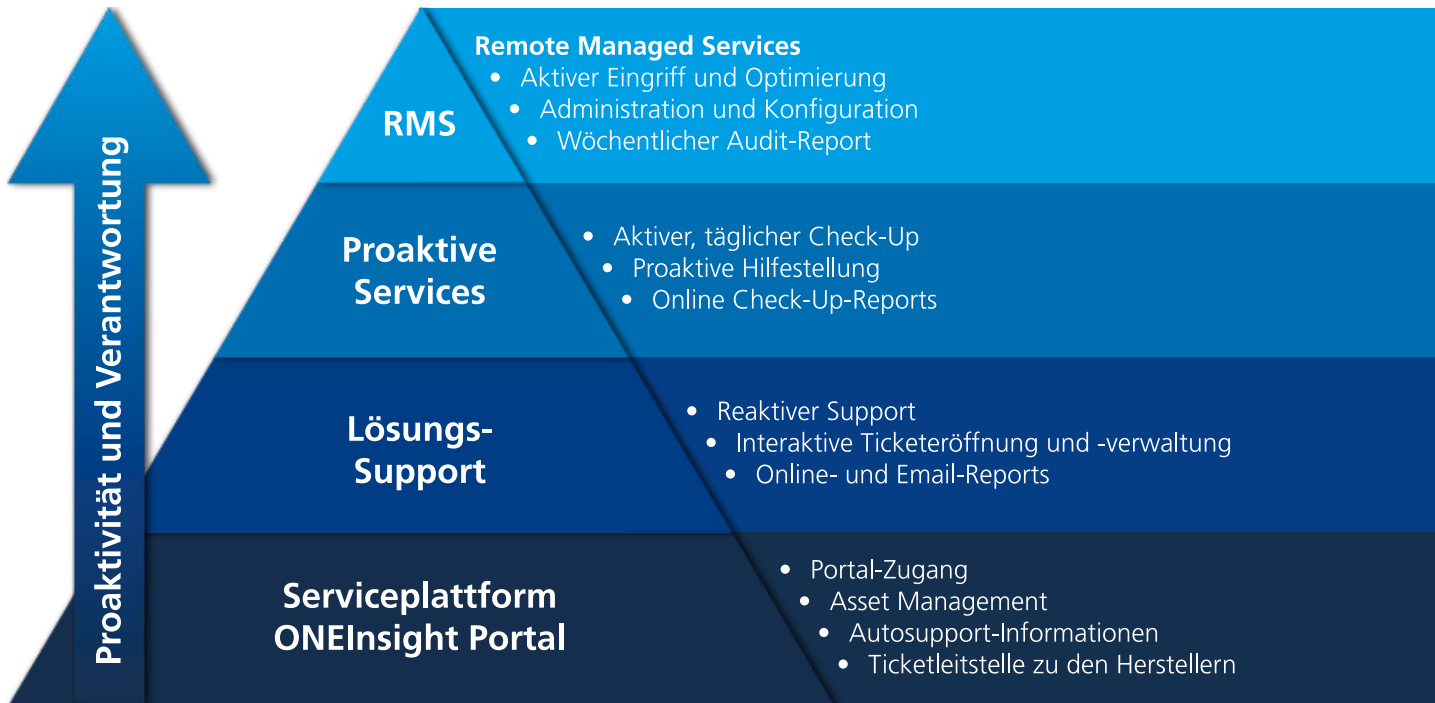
Proaktivität und Verantwortung

RMS

Remote Managed Services
• Aktiver Eingriff und Optimierung
• Administration und Konfiguration
• Wöchentlicher Audit-Report

Proaktive Services

• Aktiver, täglicher Check-Up
• Proaktive Hilfestellung
• Online Check-Up-Reports

Lösungs-Support

• Reaktiver Support
• Interaktive Ticketeröffnung und -verwaltung
• Online- und Email-Reports

Serviceplattform ONEInsight Portal

• Portal-Zugang
• Asset Management
• Autosupport-Informationen
• Ticketleitstelle zu den Herstellern